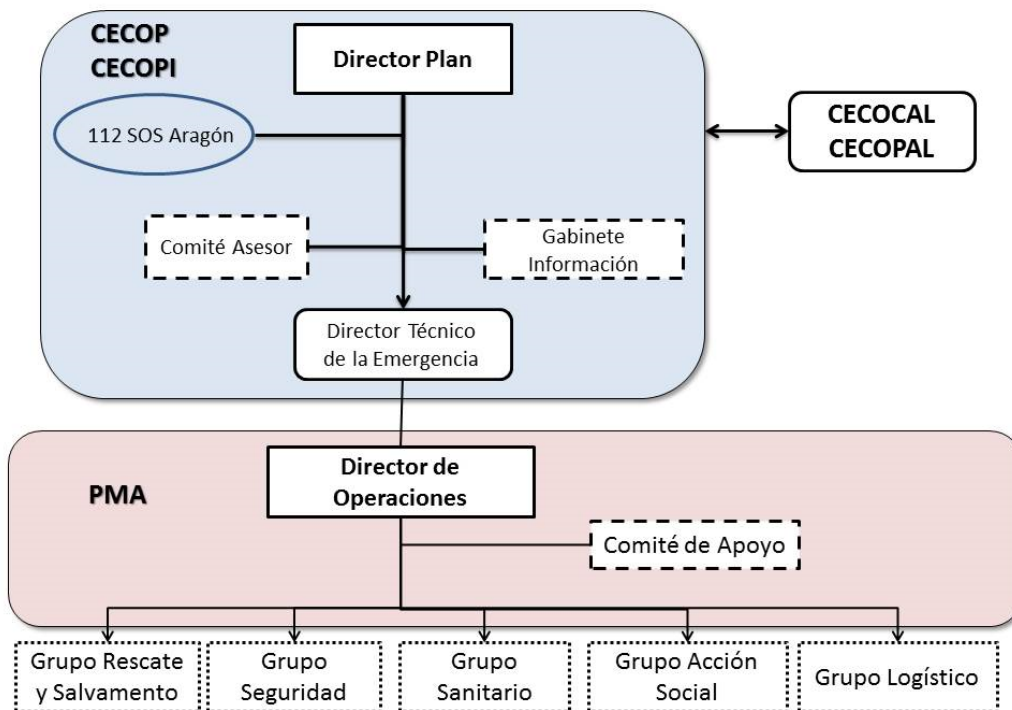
CECOP
CECOPI

Director Plan

112 SOS Aragón

CECOCAL
CECOPAL

Comité Asesor

Gabinete Información

Director Técnico de la Emergencia

PMA

Director de Operaciones

Comité de Apoyo

Grupo Rescate y Salvamento

Grupo Seguridad

Grupo Sanitario

Grupo Acción Social

Grupo Logístico